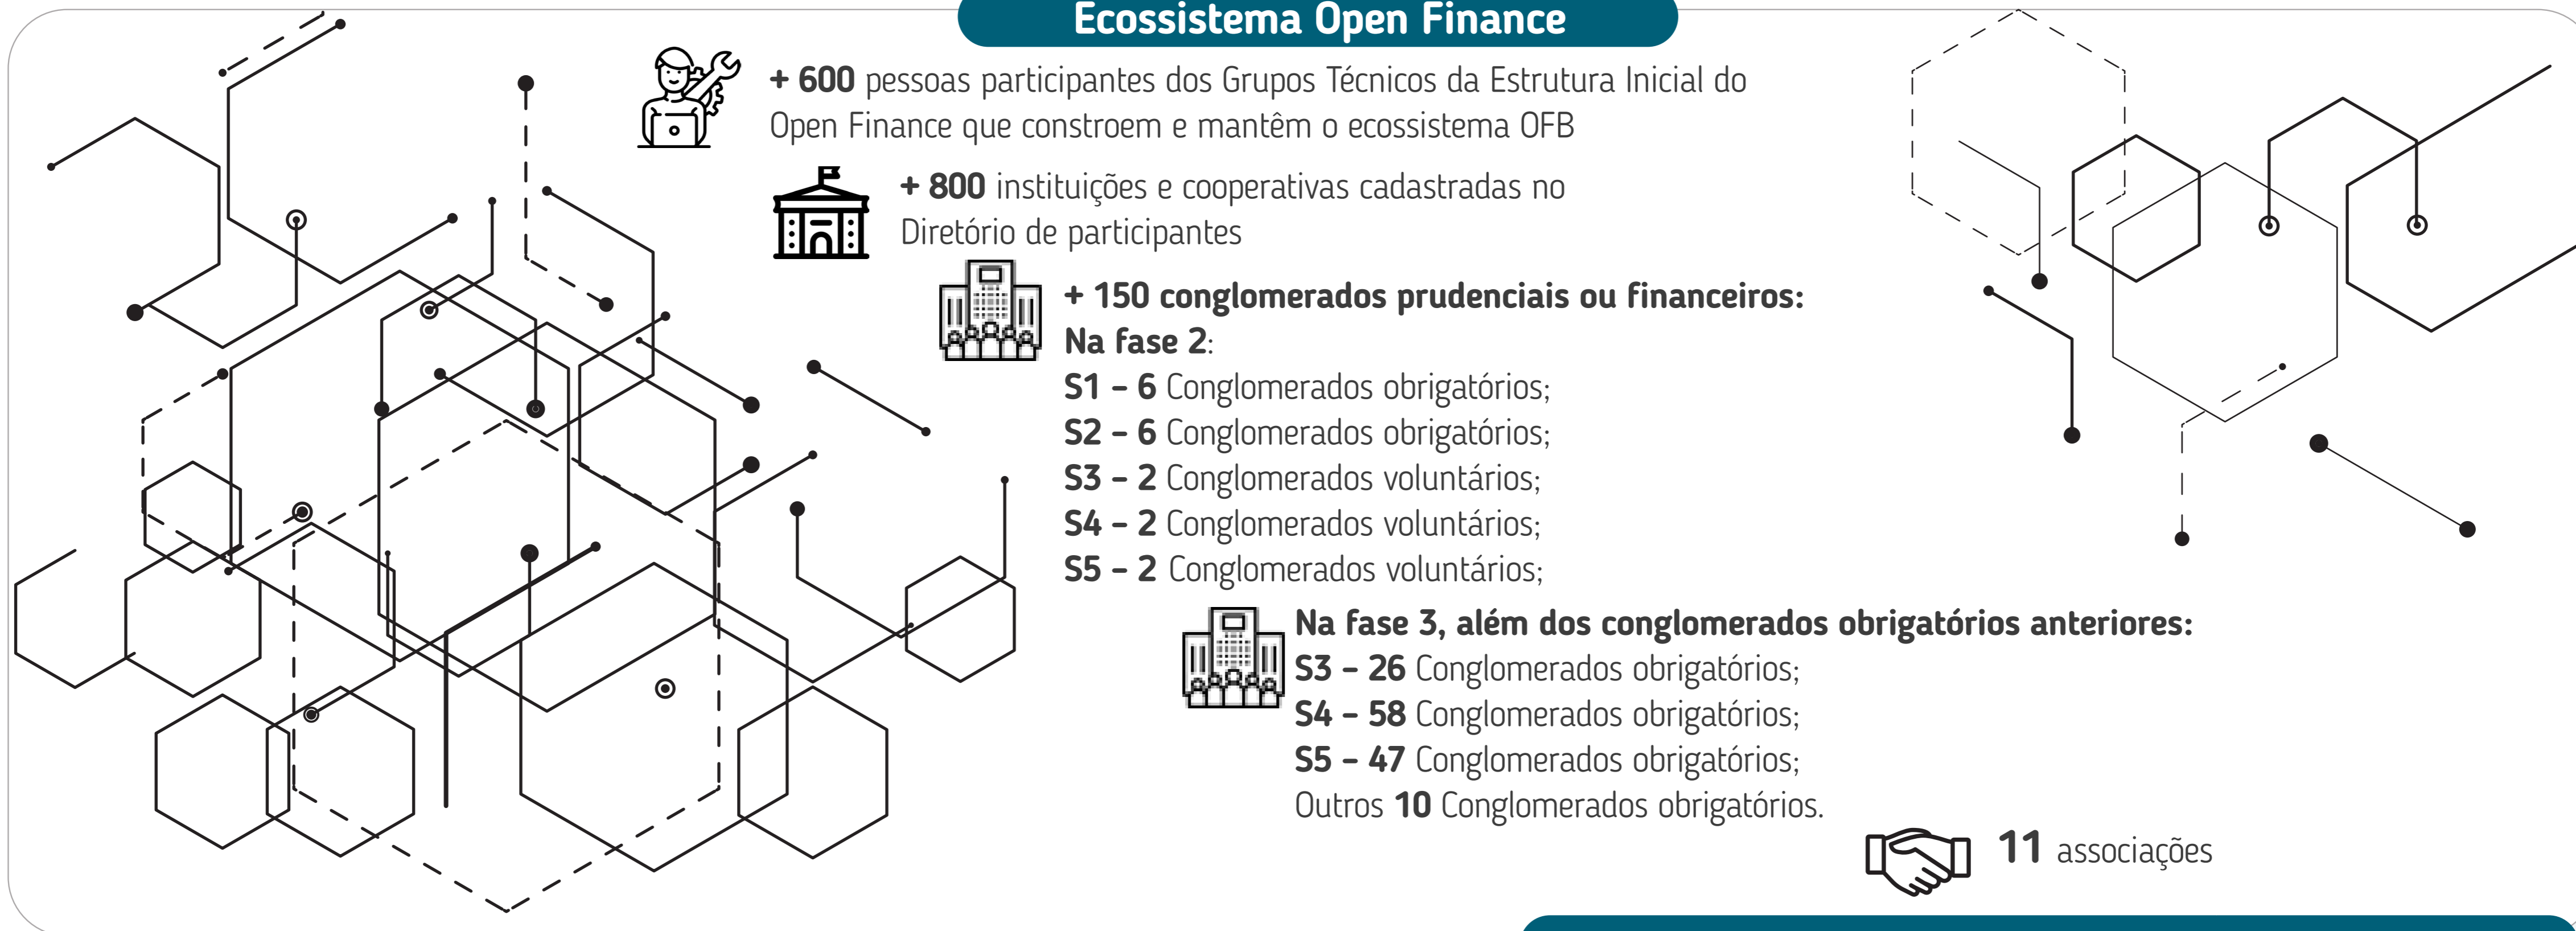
Ecossistema Open Finance

+ 600 pessoas participantes dos Grupos Técnicos da Estrutura Inicial do Open Finance que constroem e mantêm o ecossistema OFB

+ 800 instituições e cooperativas cadastradas no Diretório de participantes

+ 150 conglomerados prudenciais ou financeiros:
Na fase 2:
S1 – 6 Conglomerados obrigatórios;
S2 – 6 Conglomerados obrigatórios;
S3 – 2 Conglomerados voluntários;
S4 – 2 Conglomerados voluntários;
S5 – 2 Conglomerados voluntários;

Na fase 3, além dos conglomerados obrigatórios anteriores:
S3 – 26 Conglomerados obrigatórios;
S4 – 58 Conglomerados obrigatórios;
S5 – 47 Conglomerados obrigatórios;
Outros 10 Conglomerados obrigatórios.

11 associações